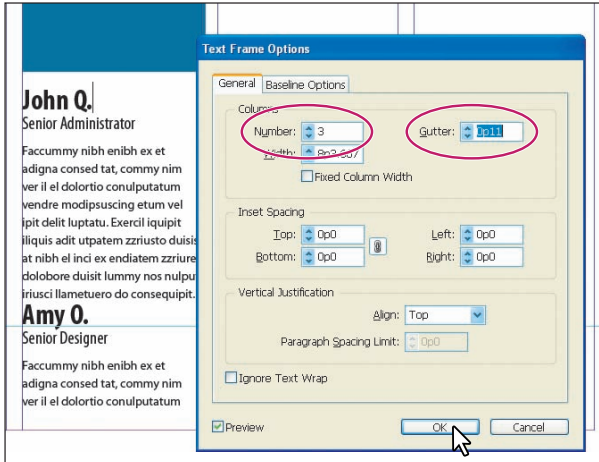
John Q.
Senior Administrator

Faccummy nibh enibh ex et adigna consed tat, commy nim ver il el dolortio conulputatum vendre modipsuscing etum vel ipit delit luptatu. Exercil iquipit iliquis adit utpatem zzriusto duisis at nibh el inci ex endiatem zzriure dolobore duisit lummy nos nulpu iriusci llametuero do consequipit.

Amy O.
Senior Designer

Faccummy nibh enibh ex et adigna consed tat, commy nim ver il el dolortio conulputatum

Text Frame Options

General | Baseline Options

Columns
Number: 3
Gutter: 0p11
Width: 8p3.667
Fixed Column Width

Inset Spacing
Top: 0p0
Bottom: 0p0
Left: 0p0
Right: 0p0

Vertical Justification
Align: Top
Paragraph Spacing Limit: 0p0

Ignore Text Wrap

Preview
OK
Cancel